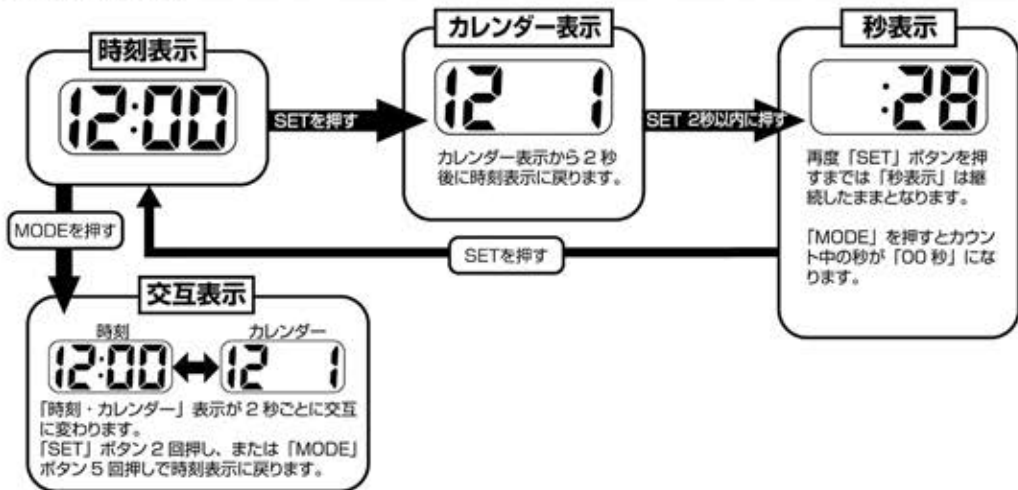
時刻表示

12:00

SETを押す

カレンダー表示

12 1

カレンダー表示から２秒後に時刻表示に戻ります。

SET 2秒以内に押す

秒表示

:28

再度「SET」ボタンを押すまでは「秒表示」は継続したままとなります。

「MODE」を押すとカウント中の秒が「00 秒」になります。

SETを押す

MODEを押す

交互表示

時刻

12:00

カレンダー

12 1

「時刻・カレンダー」表示が２秒ごとに交互に変わります。
「SET」ボタン２回押し、または「MODE」ボタン５回押しで時刻表示に戻ります。